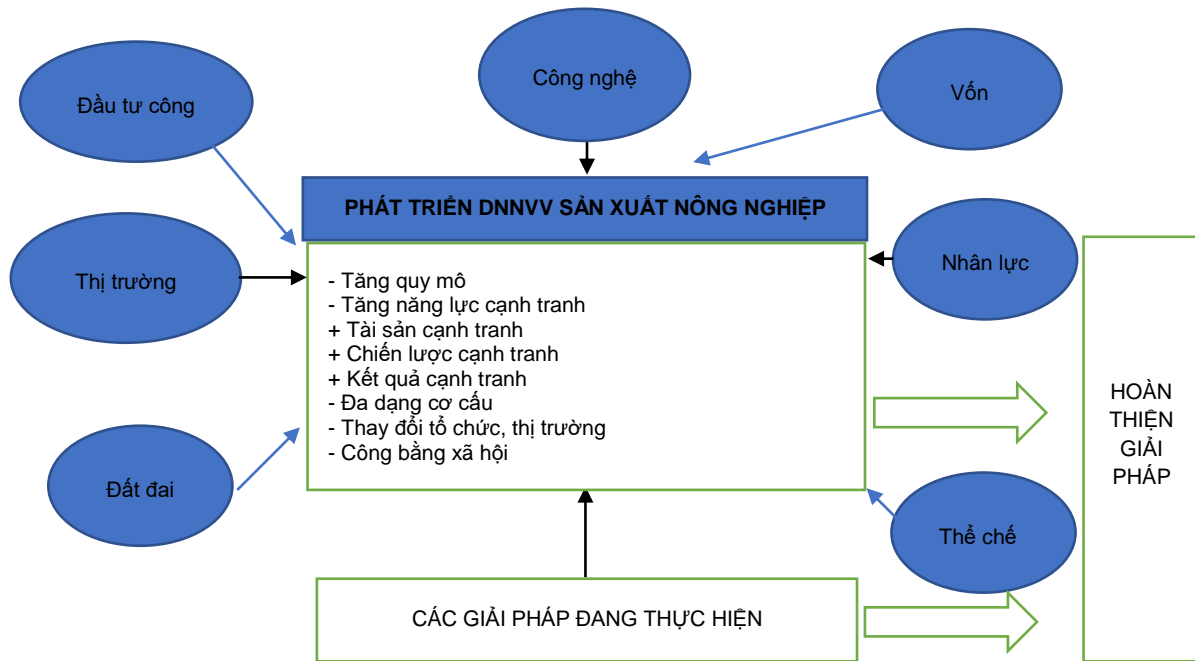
Đầu tư công

Công nghệ

Vốn

PHÁT TRIỂN DNNVV SẢN XUẤT NÔNG NGHIỆP

Thị trường

Nhân lực

- Tăng quy mô
- Tăng năng lực cạnh tranh
+ Tài sản cạnh tranh
+ Chiến lược cạnh tranh
+ Kết quả cạnh tranh
- Đa dạng cơ cấu
- Thay đổi tổ chức, thị trường
- Công bằng xã hội

HOÀN THIỆN GIẢI PHÁP

Đất đai

Thể chế

CÁC GIẢI PHÁP ĐANG THỰC HIỆN